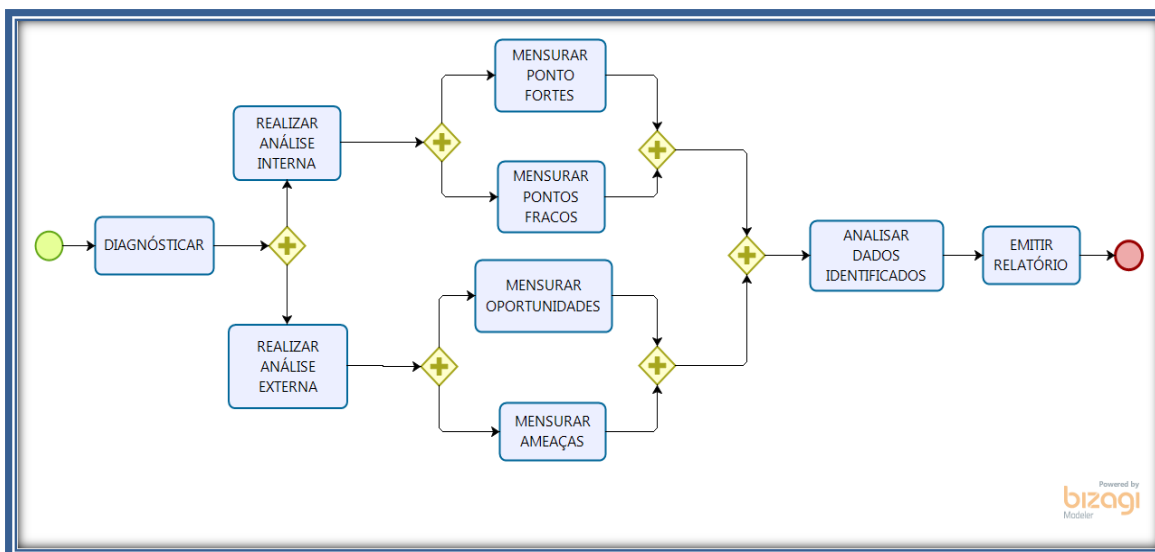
DIAGNÓSTICAR

REALIZAR ANÁLISE INTERNA

MENSURAR PONTO FORTES

MENSURAR PONTOS FRACOS

REALIZAR ANÁLISE EXTERNA

MENSURAR OPORTUNIDADES

MENSURAR AMEAÇAS

ANALISAR DADOS IDENTIFICADOS

EMITIR RELATÓRIO

Powered by bizagi Modeler